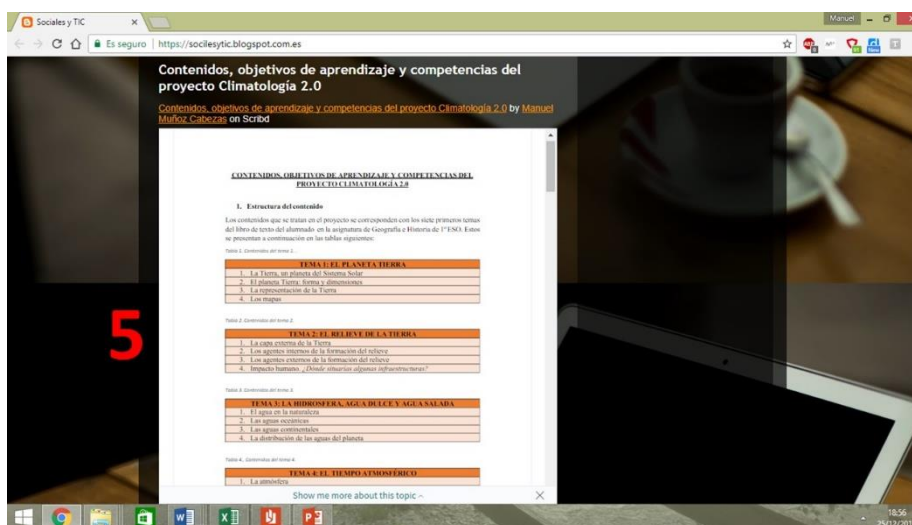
Sociales y TIC ×

Manuel

Es seguro | https://socilesytic.blogspot.com.es

Contenidos, objetivos de aprendizaje y competencias del proyecto Climatología 2.0

Contenidos, objetivos de aprendizaje y competencias del proyecto Climatología 2.0 by Manuel Muñoz Cabezas on Scribd

CONTENIDOS, OBJETIVOS DE APRENDIZAJE Y COMPETENCIAS DEL PROYECTO CLIMATOLOGÍA 2.0

1. Estructura del contenido

Los contenidos que se tratan en el proyecto se corresponden con los siete primeros temas del libro de texto del alumnado en la asignatura de Geografía e Historia de 1º ESO. Estos se presentan a continuación en las tablas siguientes:

Tabla 1. Contenidos del tema 1.

| TEMA 1: EL PLANETA TIERRA |
|---|
| 1. La Tierra, un planeta del Sistema Solar |
| 2. El planeta Tierra: forma y dimensiones |
| 3. La representación de la Tierra |
| 4. Los mapas |

Tabla 2. Contenidos del tema 2.

| TEMA 2: EL RELIEVE DE LA TIERRA |
|---|
| 1. La capa externa de la Tierra |
| 2. Los agentes internos de la formación del relieve |
| 3. Los agentes externos de la formación del relieve |
| 4. Impacto humano. ¿Dónde situarías algunas infraestructuras? |

Tabla 3. Contenidos del tema 3.

| TEMA 3: LA HIDROSFERA. AGUA DULCE Y AGUA SALADA |
|---|
| 1. El agua en la naturaleza |
| 2. Las aguas oceánicas |
| 3. Las aguas continentales |
| 4. La distribución de las aguas del planeta |

Tabla 4. Contenidos del tema 4.

| TEMA 4: EL TIEMPO ATMOSFÉRICO |
|---|
| 1. La atmósfera |

5

Show me more about this topic ^

18:56
25/12/201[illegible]